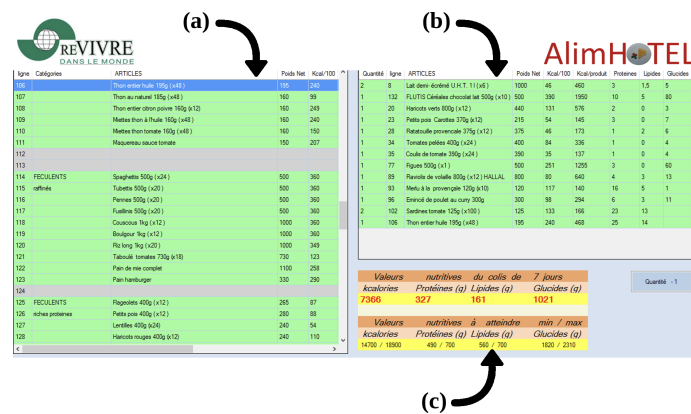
(a)

(b)

reVIVRE DANS LE MONDE

AlimHOTEL

| ligne | Catégories | ARTICLES | Poids Net | Kcal/100 |
|---|---|---|---|---|
| 106 | | Thon entier huile 195g (x48) | 195 | 240 |
| 107 | | Thon au naturel 185g (x48) | 160 | 99 |
| 108 | | Thon entier citron poivre 160g (x12) | 160 | 240 |
| 109 | | Miettes thon à l'huile 160g (x48) | 160 | 240 |
| 110 | | Miettes thon tomate 160g (x48) | 160 | 150 |
| 111 | | Maquereau sauce tomate | 150 | 207 |
| 112 | | | | |
| 113 | | | | |
| 114 | FECULENTS | Spaghettis 500g (x24) | 500 | 360 |
| 115 | raffinés | Tubettis 500g (x20) | 500 | 360 |
| 116 | | Pennes 500g (x20) | 500 | 360 |
| 117 | | Fusillinis 500g (x20) | 500 | 360 |
| 118 | | Couscous 1kg (x12) | 1000 | 360 |
| 119 | | Boulgour 1kg (x12) | 1000 | 360 |
| 120 | | Riz long 1kg (x20) | 1000 | 349 |
| 121 | | Taboulé tomates 730g (x18) | 730 | 123 |
| 122 | | Pain de mie complet | 1100 | 258 |
| 123 | | Pain hamburger | 330 | 290 |
| 124 | | | | |
| 125 | FECULENTS | Flageolets 400g (x12) | 265 | 87 |
| 126 | riches proteines | Petits pois 400g (x12) | 280 | 60 |
| 127 | | Lentilles 400g (x24) | 240 | 54 |
| 128 | | Haricots rouges 400g (x12) | 240 | 110 |

| Quantité | ligne | ARTICLES | Poids Net | Kcal/100 | Kcal/produit | Proteines | Lipides | Glucides |
|---|---|---|---|---|---|---|---|---|
| 2 | 8 | Lait demi écrémé U.H.T. 1l (x6) | 1000 | 46 | 460 | 3 | 1.5 | 5 |
| 1 | 132 | FLUTIS Céréales chocolat lait 500g (x10) | 500 | 390 | 1950 | 10 | 5 | 80 |
| 1 | 20 | Haricots verts 800g (x12) | 440 | 131 | 576 | 2 | 0 | 3 |
| 1 | 23 | Petits pois Carottes 370g (x12) | 215 | 54 | 145 | 3 | 0 | 7 |
| 1 | 28 | Ratatouille provencale 375g (x12) | 375 | 46 | 173 | 1 | 2 | 6 |
| 1 | 34 | Tomates pelées 400g (x12) | 400 | 84 | 336 | 1 | 0 | 4 |
| 1 | 35 | Coulis de tomate 350g (x24) | 390 | 35 | 137 | 1 | 0 | 4 |
| 1 | 77 | Figues 500g (x1) | 500 | 251 | 1255 | 3 | 0 | 60 |
| 1 | 89 | Raviolis de volaille 800g (x12) HALLAL | 800 | 80 | 640 | 4 | 3 | 13 |
| 1 | 93 | Merlu à la provençale 120g (x10) | 120 | 117 | 140 | 16 | 5 | 1 |
| 1 | 96 | Emincé de poulet au curry 300g | 300 | 98 | 294 | 6 | 3 | 11 |
| 2 | 102 | Sardines tomate 125g (x100) | 125 | 133 | 166 | 23 | 13 | |
| 1 | 106 | Thon entier huile 195g (x48) | 195 | 240 | 468 | 25 | 14 | |

Quantité : 1

| Valeurs | nutritives du colis de 7 jours | | |
|---|---|---|---|
| kcalories | Protéines (g) | Lipides (g) | Glucides (g) |
| 7366 | 327 | 161 | 1021 |

| Valeurs | nutritives à atteindre | min / max | |
|---|---|---|---|
| kcalories | Protéines (g) | Lipides (g) | Glucides (g) |
| 14700 / 18900 | 490 / 700 | 560 / 700 | 1820 / 2310 |

(c)